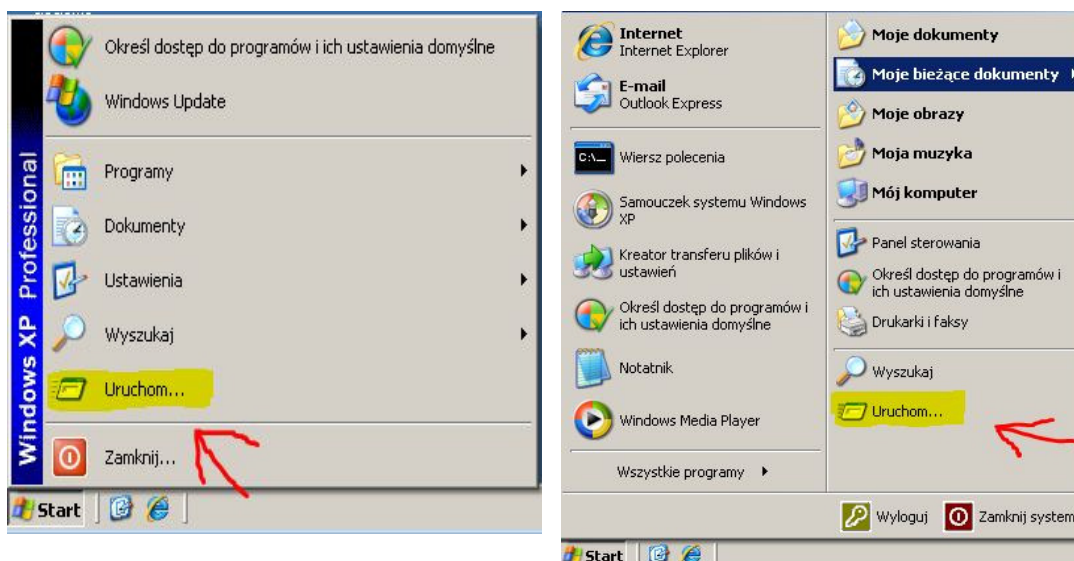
Windows XP Professional

Określ dostęp do programów i ich ustawienia domyślne

Windows Update

Programy

Dokumenty

Ustawienia

Wyszukaj

Uruchom...

Zamknij...

Start

Internet
Internet Explorer

E-mail
Outlook Express

Wiersz polecenia

Samouczek systemu Windows XP

Kreator transferu plików i ustawień

Określ dostęp do programów i ich ustawienia domyślne

Notatnik

Windows Media Player

Wszystkie programy

Moje dokumenty

Moje bieżące dokumenty

Moje obrazy

Moja muzyka

Mój komputer

Panel sterowania

Określ dostęp do programów i ich ustawienia domyślne

Drukarki i faksy

Wyszukaj

Uruchom...

Wyloguj

Zamknij system

Start